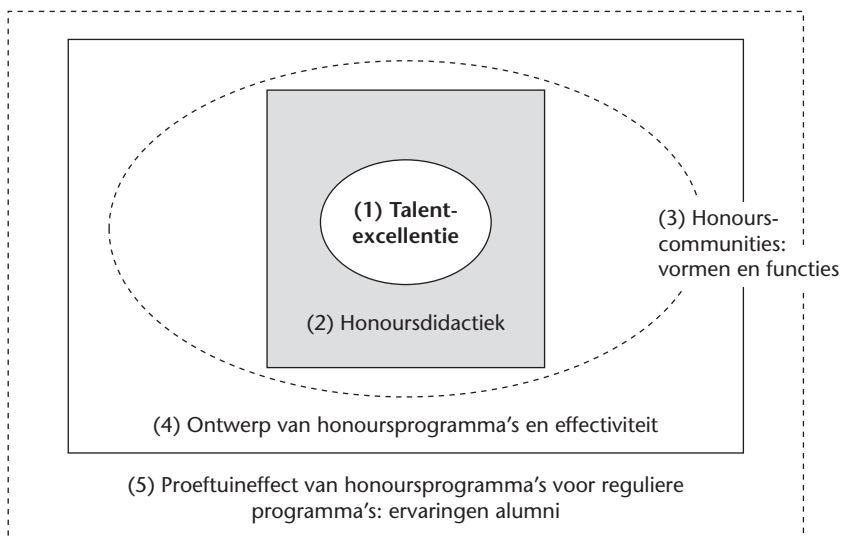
(1) Talentexcellentie

(2) Honoursdidactiek

(3) Honourscommunities: vormen en functies

(4) Ontwerp van honoursprogramma’s en effectiviteit

(5) Proeftuineffect van honoursprogramma’s voor reguliere programma’s: ervaringen alumni